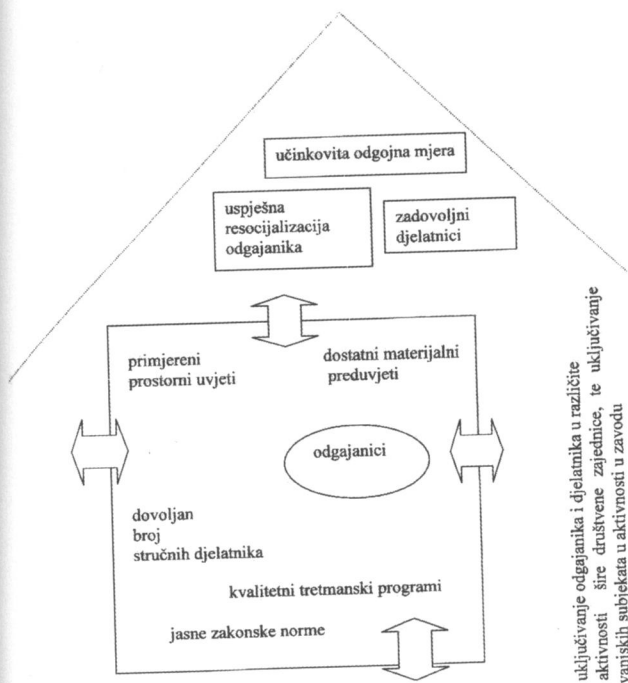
učinkovita odgojna mjera

uspješna resocijalizacija odgajanika

zadovoljni djelatnici

primjereni prostorni uvjeti

dostatni materijalni preduvjeti

odgajanici

dovoljan broj stručnih djelatnika

kvalitetni tretmanski programi

jasne zakonske norme

uključivanje odgajanika i djelatnika u različite aktivnosti šire društvene zajednice, te uključivanje vaniskih subjekata u aktivnosti u zavodu